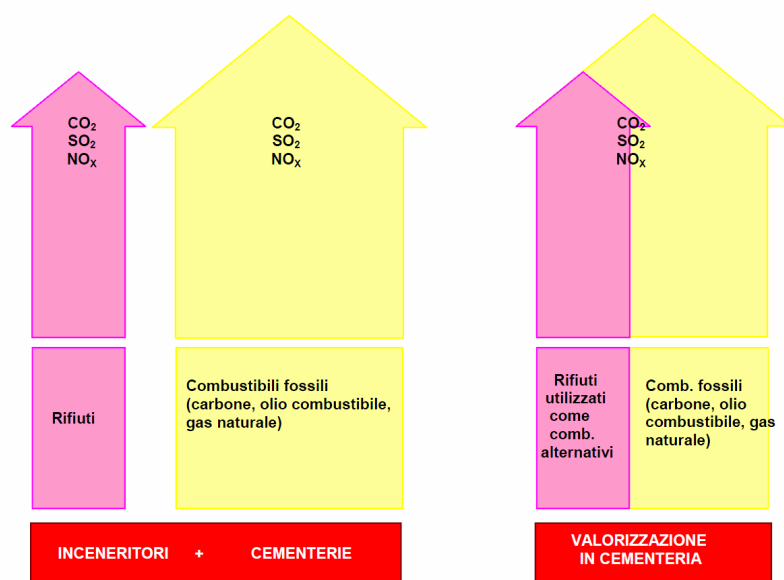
$CO_2$
$SO_2$
$NO_X$

$CO_2$
$SO_2$
$NO_X$

$CO_2$
$SO_2$
$NO_X$

Rifiuti

Combustibili fossili (carbone, olio combustibile, gas naturale)

Rifiuti utilizzati come comb. alternativi

Comb. fossili (carbone, olio combustibile, gas naturale)

INCENERITORI + CEMENTERIE

VALORIZZAZIONE IN CEMENTERIA